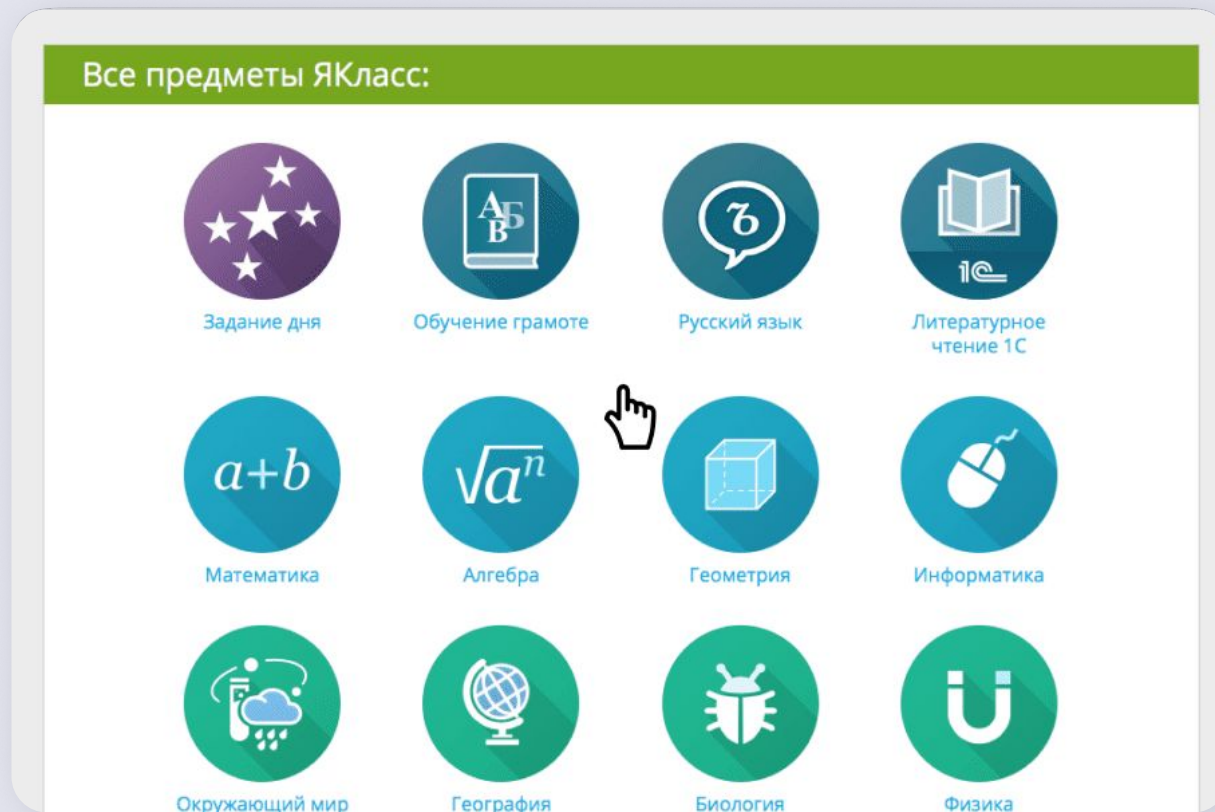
Все предметы ЯКласс:

АБ В

ъ

1С

Задание дня

Обучение грамоте

Русский язык

Литературное чтение 1С

$a+b$

$\sqrt{a^n}$

Математика

Алгебра

Геометрия

Информатика

Окружающий мир

География

Биология

Физика